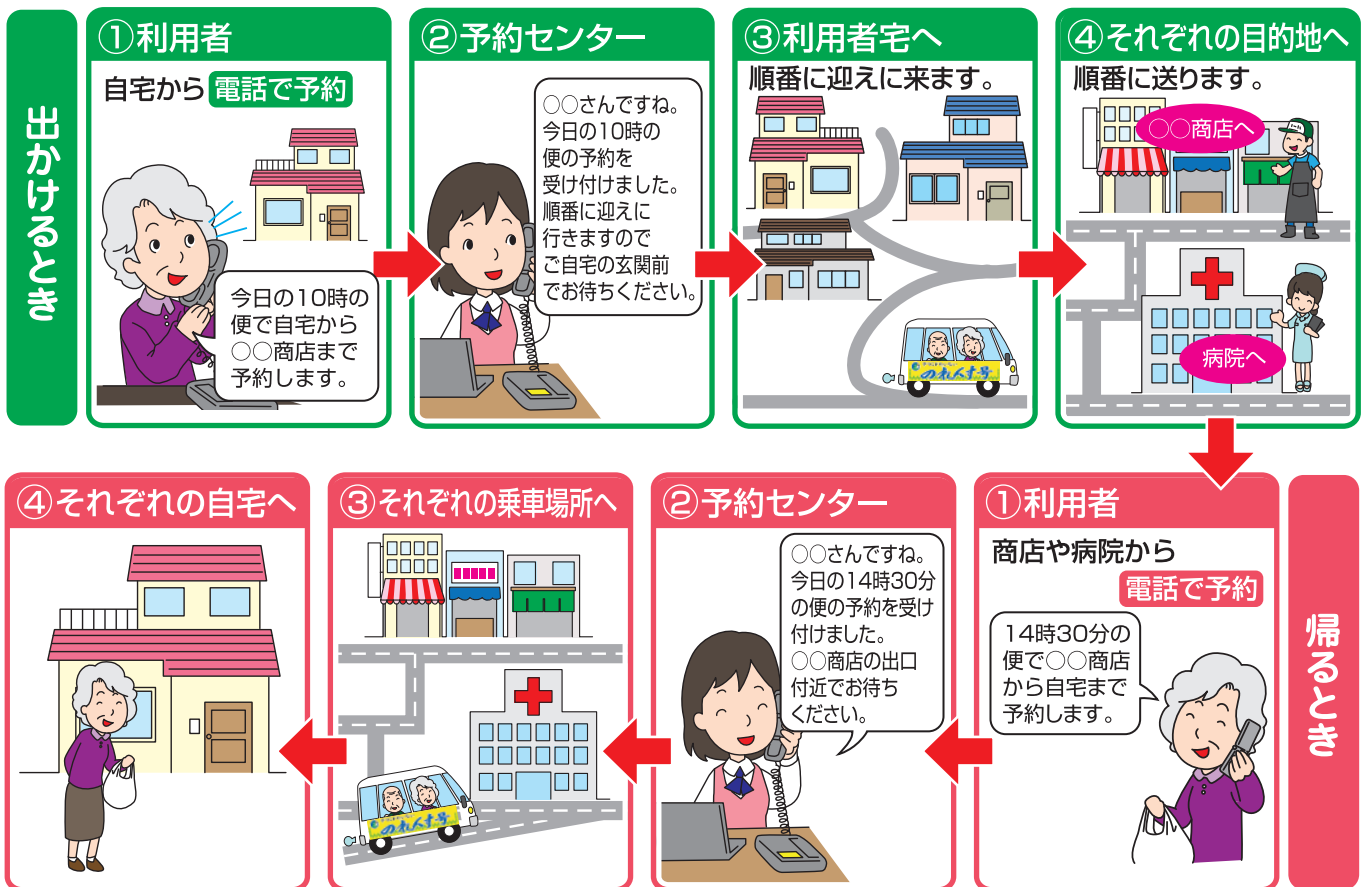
出かけるとき

①利用者

自宅から 電話で予約

今日の10時の便で自宅から○○商店まで予約します。

②予約センター

○○さんですね。今日の10時の便の予約を受け付けました。順番に迎えに行きますのでご自宅の玄関前でお待ちください。

③利用者宅へ

順番に迎えに来ます。

のれんす号

④それぞれの目的地へ

順番に送ります。

○○商店へ

病院へ

帰るとき

①利用者

商店や病院から 電話で予約

14時30分の便で○○商店から自宅まで予約します。

②予約センター

○○さんですね。今日の14時30分の便の予約を受け付けました。○○商店の出口付近でお待ちください。

③それぞれの乗車場所へ

のれんす号

④それぞれの自宅へ